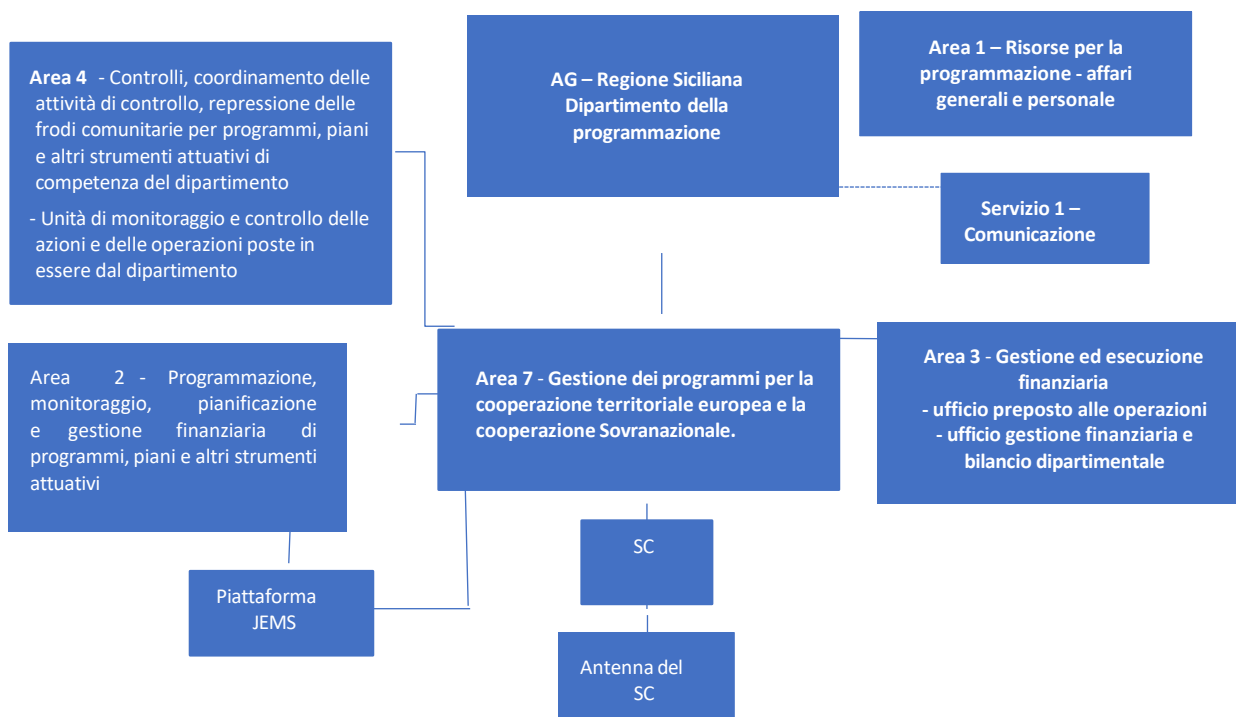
Area 4 - Controlli, coordinamento delle attività di controllo, repressione delle frodi comunitarie per programmi, piani e altri strumenti attuativi di competenza del dipartimento

- Unità di monitoraggio e controllo delle azioni e delle operazioni poste in essere dal dipartimento

AG – Regione Siciliana Dipartimento della programmazione

Area 1 – Risorse per la programmazione - affari generali e personale

Servizio 1 – Comunicazione

Area 2 - Programmazione, monitoraggio, pianificazione e gestione finanziaria di programmi, piani e altri strumenti attuativi

Area 7 - Gestione dei programmi per la cooperazione territoriale europea e la cooperazione Sovranazionale.

Area 3 - Gestione ed esecuzione finanziaria
- ufficio preposto alle operazioni
- ufficio gestione finanziaria e bilancio dipartimentale

SC

Piattaforma JEMS

Antenna del SC